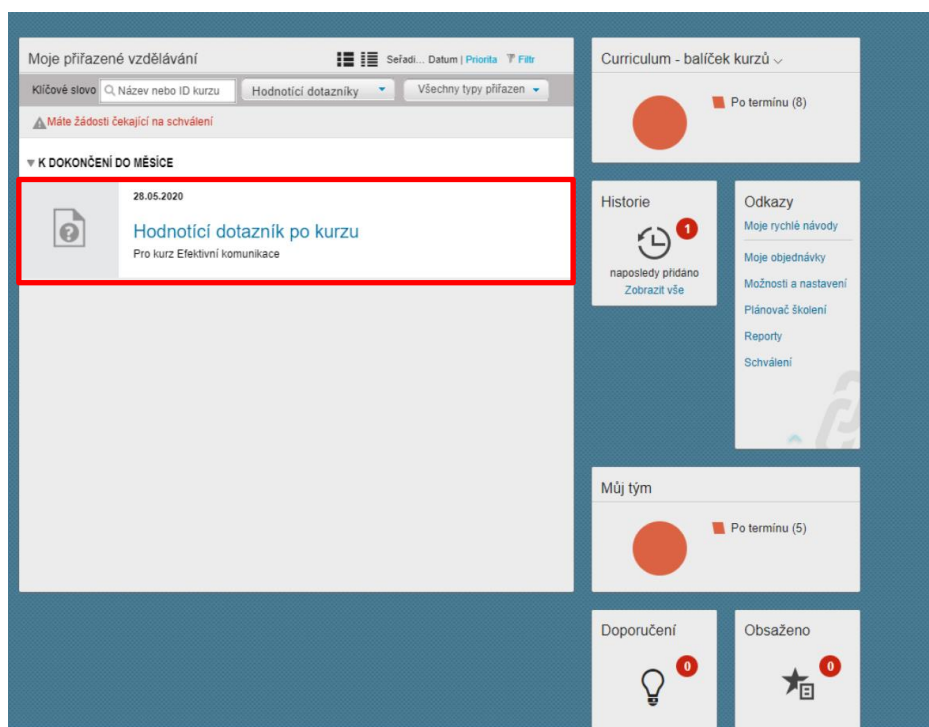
Moje přiřazené vzdělávání

Seřadi... Datum | Priorita Filtr

Klíčové slovo Název nebo ID kurzu Hodnotící dotazníky Všechny typy přiřazen

Máte žádosti čekající na schválení

K DOKONČENÍ DO MĚSÍCE

28.05.2020

Hodnotící dotazník po kurzu

Pro kurz Efektivní komunikace

Curriculum - balíček kurzů

Po termínu (8)

Historie

1

naposledy přidáno

Zobrazit vše

Odkazy

Moje rychlé návody

Moje objednávky

Možnosti a nastavení

Plánovač školení

Reporty

Schválení

Můj tým

Po termínu (5)

Doporučení

0

Obsaženo

0